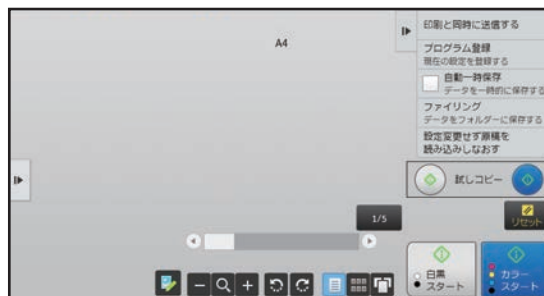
A4

印刷と同時に送信する

プログラム登録
現在の設定を登録する

自動一時保存
データを一時的に保存する

ファイリング
データをフォルダーに保存する

設定変更せず原稿を
読み込みしなおす

試しコピー

1/5

リセット

白黒
スタート

カラー
スタート